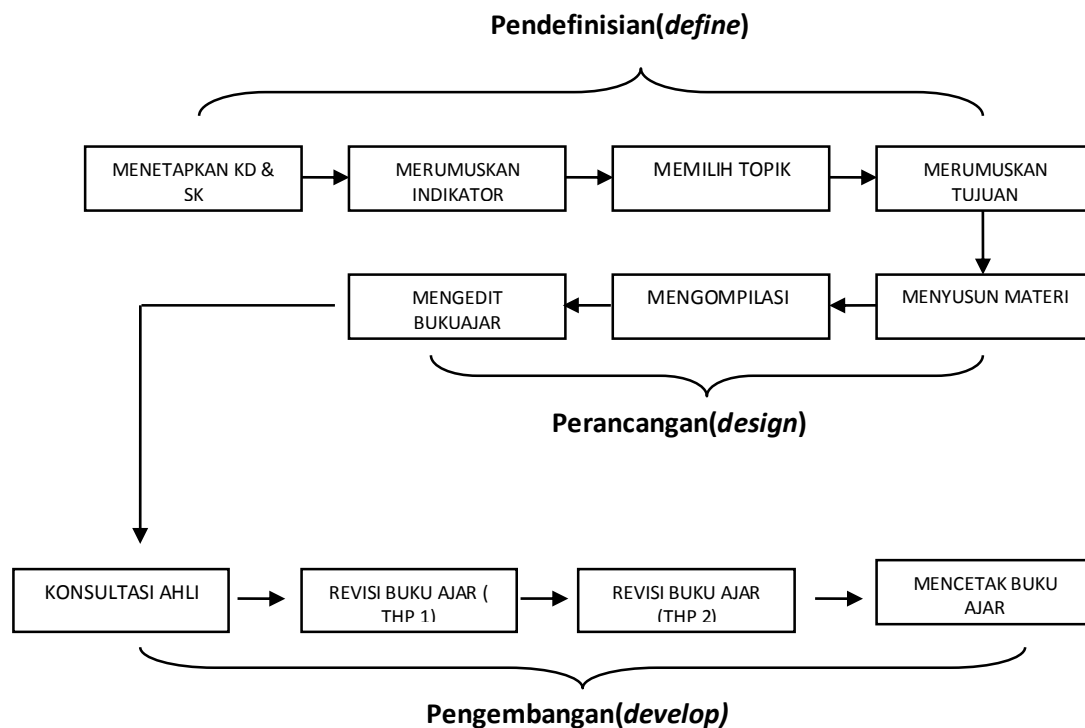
**Pendefinisian(*define*)**

MENETAPKAN KD & SK

MERUMUSKAN INDIKATOR

MEMILIH TOPIK

MERUMUSKAN TUJUAN

MENYUSUN MATERI

MENGOMPILASI

MENGEDIT BUKUAJAR

**Perancangan(*design*)**

KONSULTASI AHLI

REVISI BUKU AJAR ( THP 1)

REVISI BUKU AJAR (THP 2)

MENCETAK BUKU AJAR

**Pengembangan(*develop)***